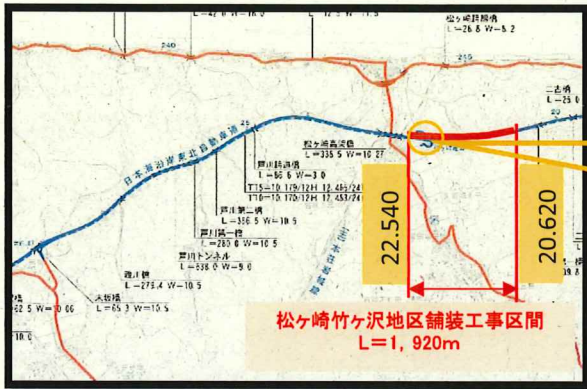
L=42.6 W=10.0
L=... W=10.5
松ヶ崎跨線橋
L=26.8 W=5.2
二ヶ橋
L=25.0
日本海沿岸東北自動車道
松ヶ崎高架橋
L=335.5 W=10.27
芦川跨道橋
L=60.6 W=3.0
T15=10.179/12H 12.453/24
T16=10.179/12H 12.453/24
芦川第二橋
L=356.5 W=10.5
芦川第一橋
L=280.0 W=10.5
芦川トンネル
L=538.0 W=9.0
西川橋
L=275.4 W=10.5
大坂橋
L=65.3 W=10.5
62.5 W=10.06
22.540
20.620
松ヶ崎竹ヶ沢地区舗装工事区間
L=1, 920m